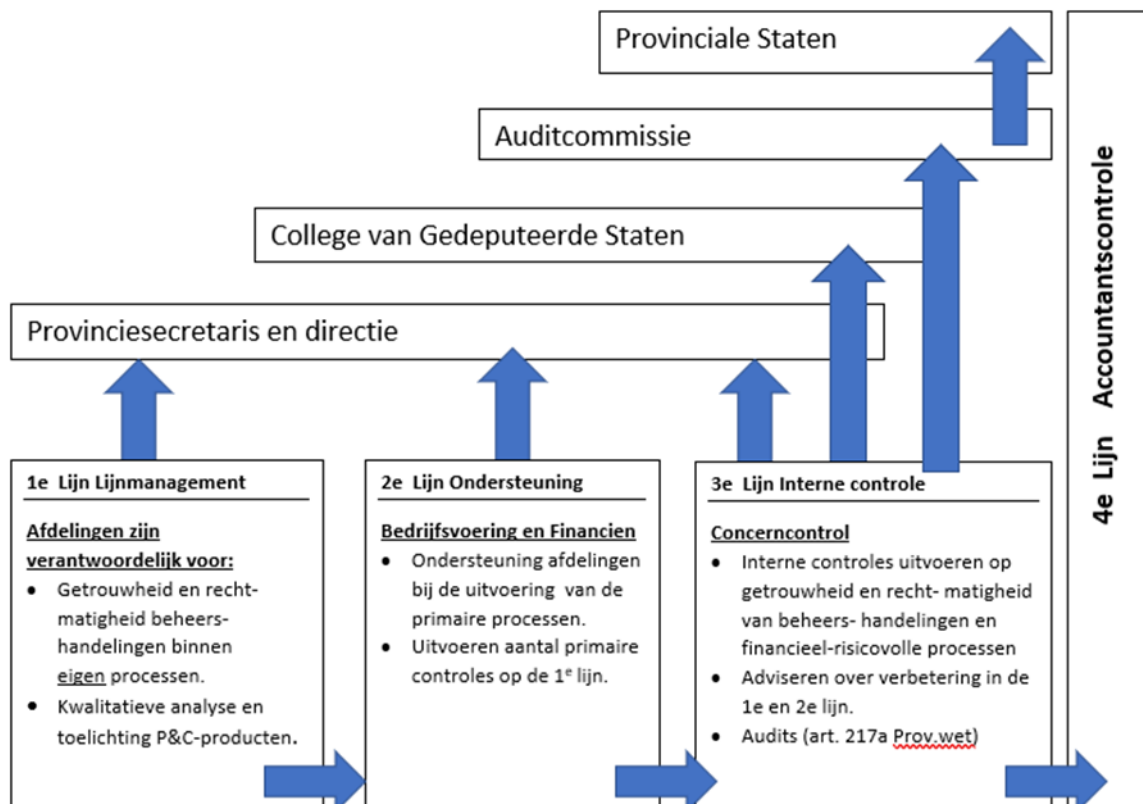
Provinciale Staten

Auditcommissie

College van Gedeputeerde Staten

Provinciesecretaris en directie

1e Lijn Lijnmanagement

Afdelingen zijn verantwoordelijk voor:

- Getrouwheid en recht-matigheid beheers-handelingen binnen eigen processen.
- Kwalitatieve analyse en toelichting P&C-producten.

2e Lijn Ondersteuning

Bedrijfsvoering en Financien

- Ondersteuning afdelingen bij de uitvoering van de primaire processen.
- Uitvoeren aantal primaire controles op de 1$^e$ lijn.

3e Lijn Interne controle

Concerncontrol

- Interne controles uitvoeren op getrouwheid en recht- matigheid van beheers- handelingen en financieel-risicovolle processen
- Adviseren over verbetering in de 1e en 2e lijn.
- Audits (art. 217a Prov.wet)

4e Lijn Accountantscontrole